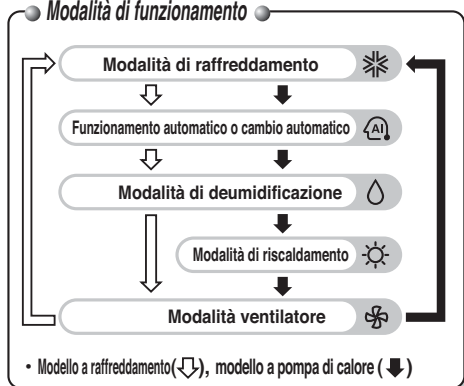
Modalità di funzionamento

Modalità di raffreddamento

Funzionamento automatico o cambio automatico

Modalità di deumidificazione

Modalità di riscaldamento

Modalità ventilatore

• Modello a raffreddamento( ⇩ ), modello a pompa di calore ( ⬇ )